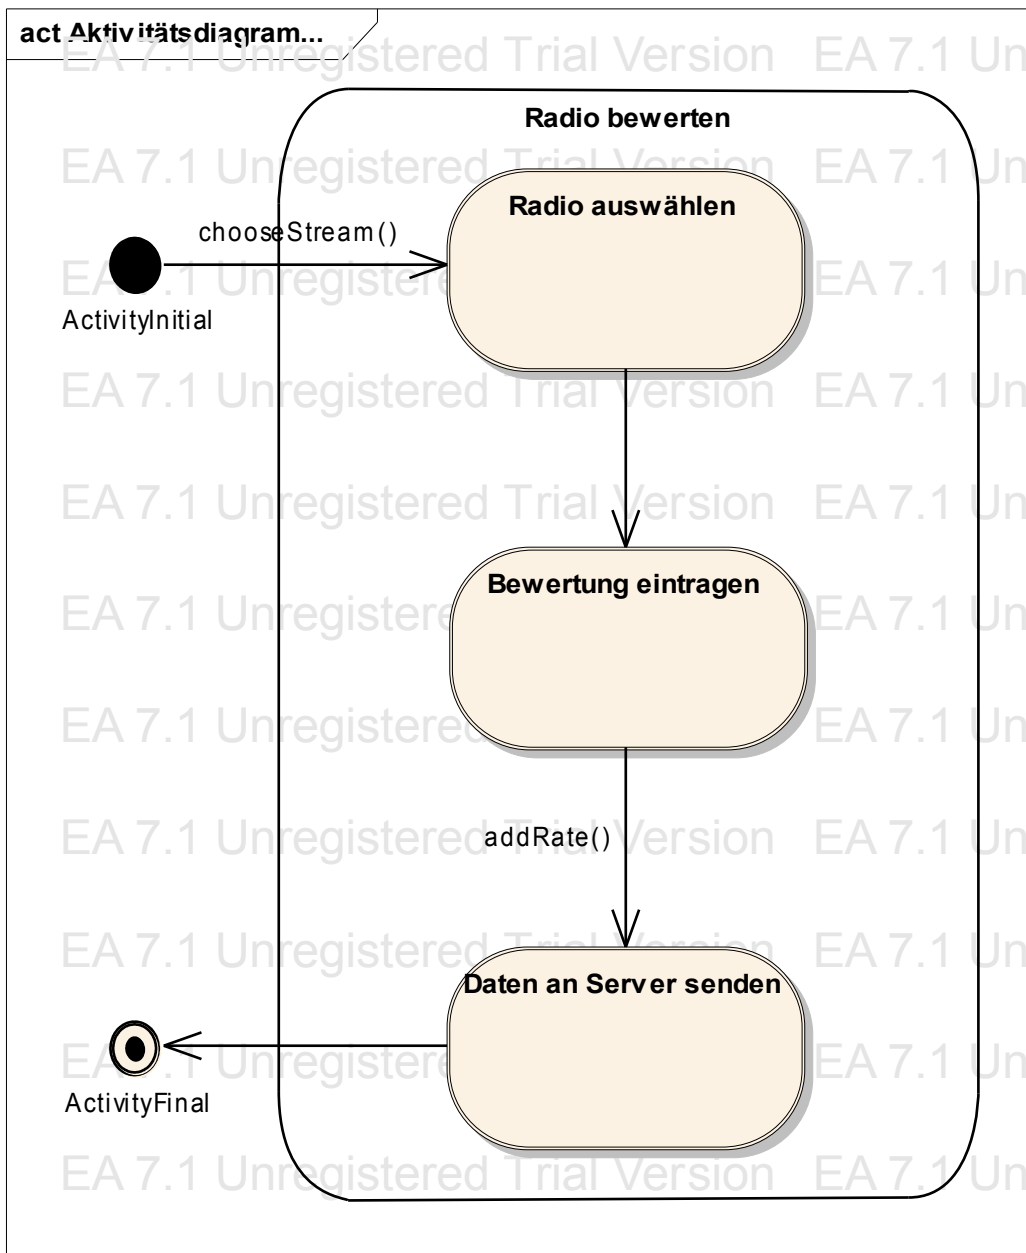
act Aktivitätsdiagram...

EA 7.1 Unregistered Trial Version EA 7.1 Un

Radio bewerten

EA 7.1 Unregistered Trial Version EA 7.1 Un

Radio auswählen

chooseStream()

EA 7.1 Unregistered EA 7.1 Un

ActivityInitial

EA 7.1 Unregistered Trial Version EA 7.1 Un

EA 7.1 Unregistered Trial Version EA 7.1 Un

Bewertung eintragen

EA 7.1 Unregistered EA 7.1 Un

EA 7.1 Unregistered EA 7.1 Un

EA 7.1 Unregistered addRate() Version EA 7.1 Un

EA 7.1 Unregistered Trial Version EA 7.1 Un

Daten an Server senden

EA 7.1 Unregistered EA 7.1 Un

ActivityFinal

EA 7.1 Unregistered Trial Version EA 7.1 Un